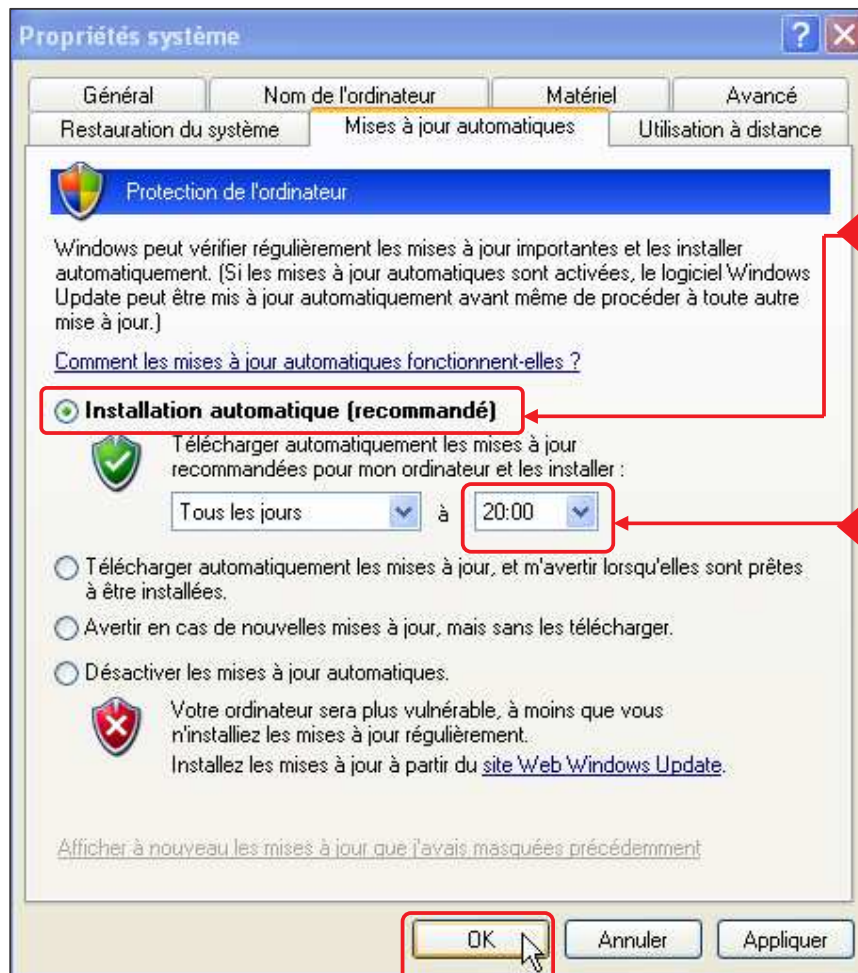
Propriétés système

Général | Nom de l'ordinateur | Matériel | Avancé
Restauration du système | Mises à jour automatiques | Utilisation à distance

Protection de l'ordinateur

Windows peut vérifier régulièrement les mises à jour importantes et les installer automatiquement. (Si les mises à jour automatiques sont activées, le logiciel Windows Update peut être mis à jour automatiquement avant même de procéder à toute autre mise à jour.)

Comment les mises à jour automatiques fonctionnent-elles ?

Installation automatique (recommandé)

Télécharger automatiquement les mises à jour recommandées pour mon ordinateur et les installer :

Tous les jours à 20:00

Télécharger automatiquement les mises à jour, et m'avertir lorsqu'elles sont prêtes à être installées.

Avertir en cas de nouvelles mises à jour, mais sans les télécharger.

Désactiver les mises à jour automatiques.

Votre ordinateur sera plus vulnérable, à moins que vous n'installiez les mises à jour régulièrement.
Installez les mises à jour à partir du site Web Windows Update.

Afficher à nouveau les mises à jour que j'avais masquées précédemment

OK | Annuler | Appliquer